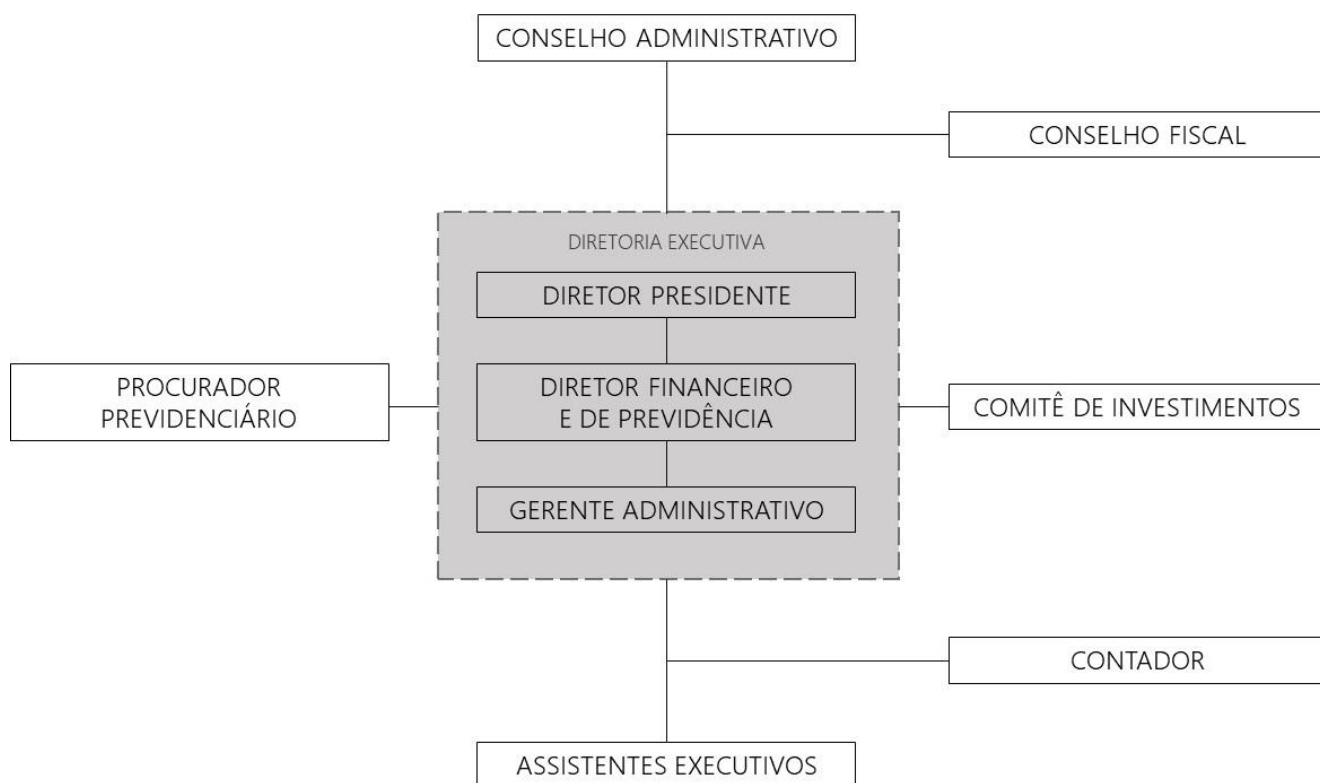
CONSELHO ADMINISTRATIVO

CONSELHO FISCAL

DIRETORIA EXECUTIVA

DIRETOR PRESIDENTE

PROCURADOR PREVIDENCIÁRIO

DIRETOR FINANCEIRO E DE PREVIDÊNCIA

COMITÊ DE INVESTIMENTOS

GERENTE ADMINISTRATIVO

CONTADOR

ASSISTENTES EXECUTIVOS